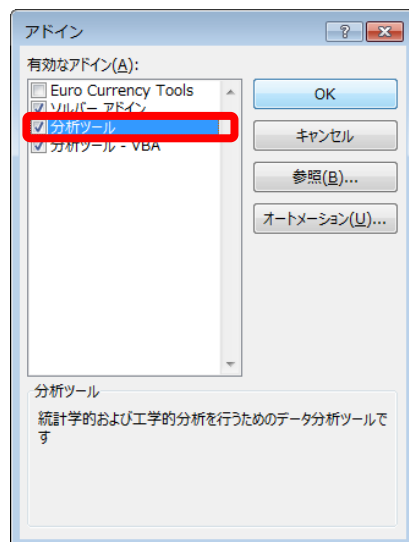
アドイン

有効なアドイン(A):

Euro Currency Tools
ソルバー アドイン
分析ツール
分析ツール - VBA

OK

キャンセル

参照(B)...

オートメーション(U)...

分析ツール

統計学的および工学的分析を行うためのデータ分析ツールです